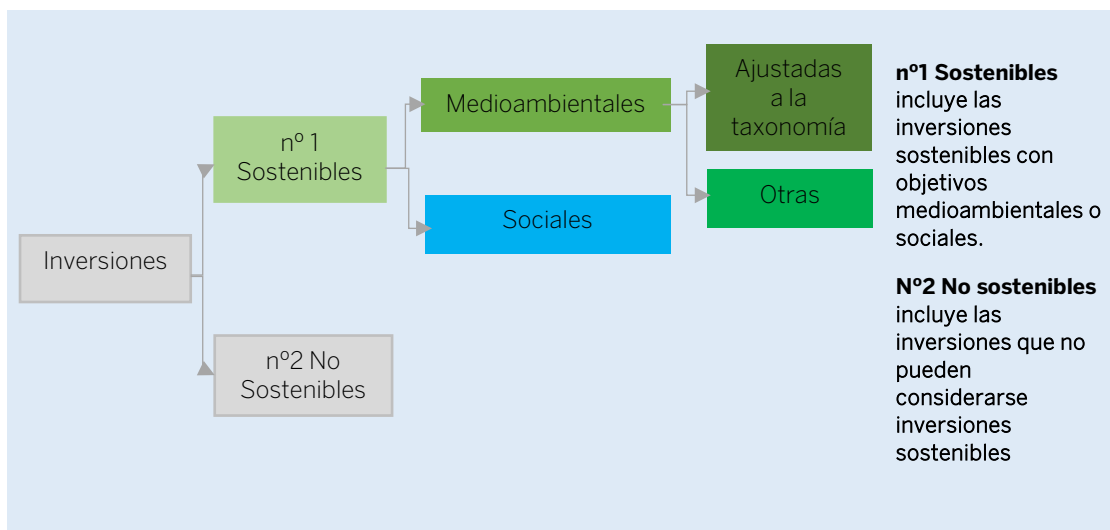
Inversiones

nº 1 Sostenibles

nº2 No Sostenibles

Medioambientales

Sociales

Ajustadas a la taxonomía

Otras

**nº1 Sostenibles** incluye las inversiones sostenibles con objetivos medioambientales o sociales.

**Nº2 No sostenibles** incluye las inversiones que no pueden considerarse inversiones sostenibles